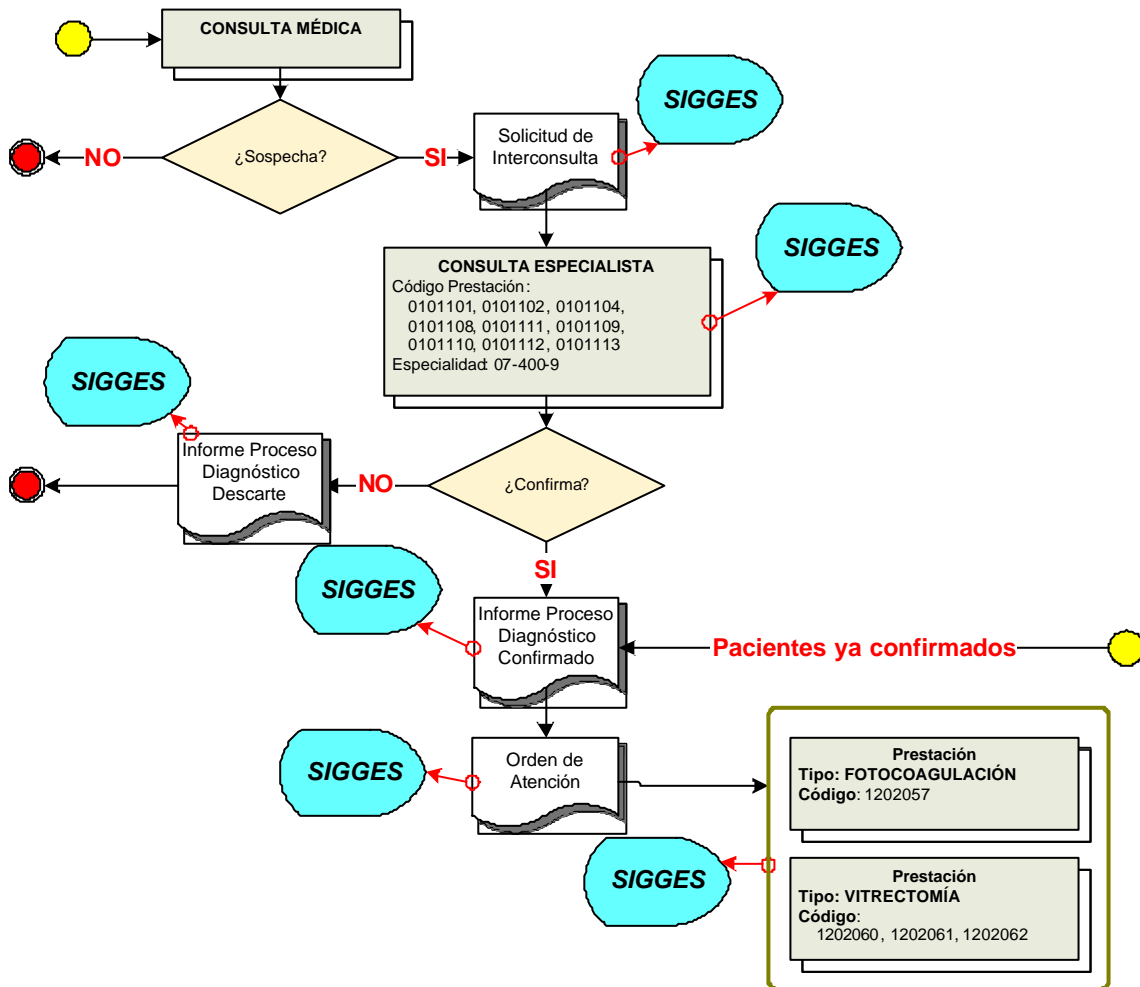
CONSULTA MÉDICA

¿Sospecha?

NO

SI

Solicitud de Interconsulta

SIGGES

CONSULTA ESPECIALISTA
Código Prestación:
0101101, 0101102, 0101104, 0101108, 0101111, 0101109, 0101110, 0101112, 0101113
Especialidad: 07-400-9

SIGGES

SIGGES

Informe Proceso Diagnóstico Descarte

NO

¿Confirma?

SI

SIGGES

Informe Proceso Diagnóstico Confirmado

Pacientes ya confirmados

SIGGES

Orden de Atención

Prestación
Tipo: FOTOCOAGULACIÓN
Código: 1202057

SIGGES

Prestación
Tipo: VITRECTOMÍA
Código:
1202060, 1202061, 1202062